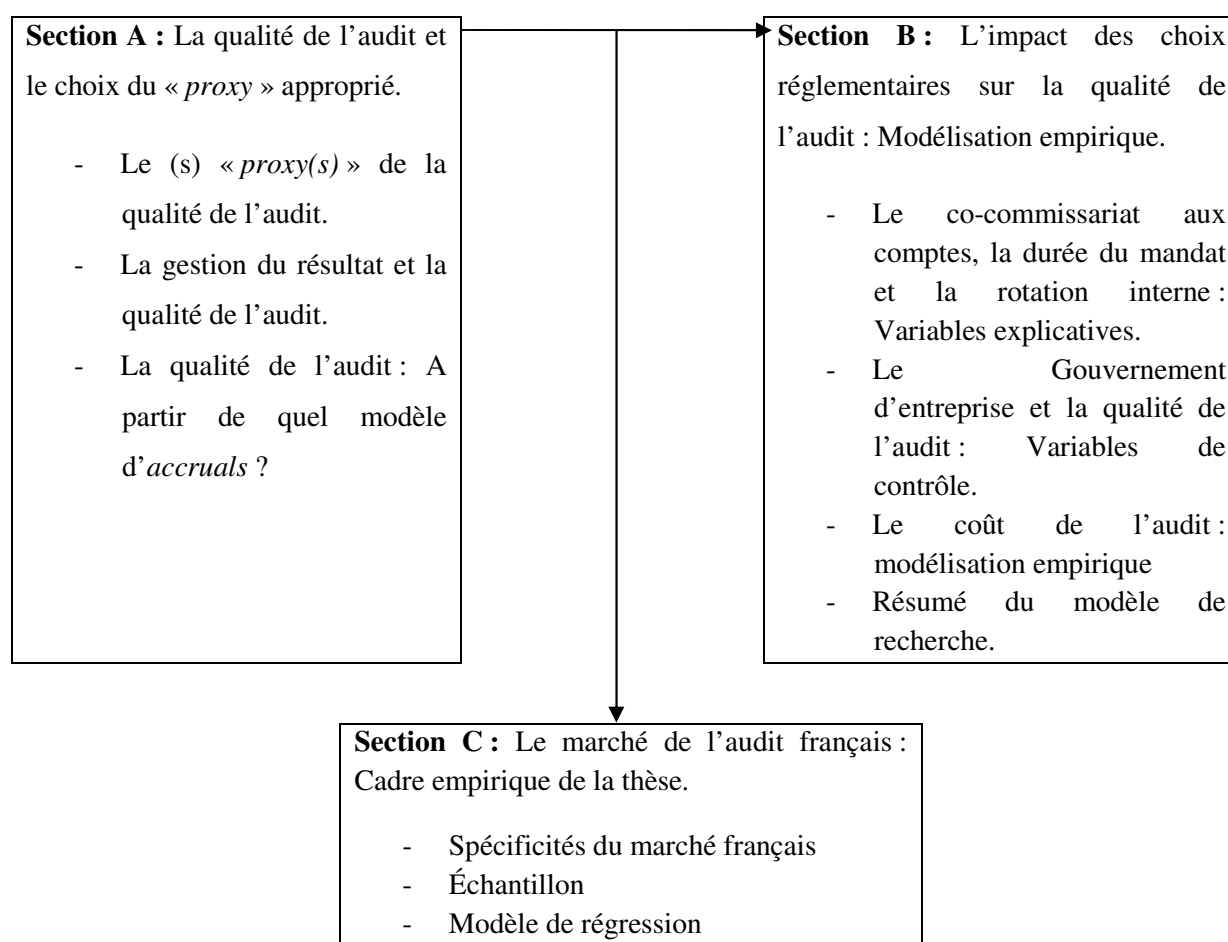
**Section A :** La qualité de l'audit et le choix du « *proxy* » approprié.

- Le (s) « *proxy(s)* » de la qualité de l'audit.
- La gestion du résultat et la qualité de l'audit.
- La qualité de l'audit : A partir de quel modèle d'*accruals* ?

**Section B :** L'impact des choix réglementaires sur la qualité de l'audit : Modélisation empirique.

- Le co-commissariat aux comptes, la durée du mandat et la rotation interne : Variables explicatives.
- Le Gouvernement d'entreprise et la qualité de l'audit : Variables de contrôle.
- Le coût de l'audit : modélisation empirique
- Résumé du modèle de recherche.

**Section C :** Le marché de l'audit français : Cadre empirique de la thèse.

- Spécificités du marché français
- Échantillon
- Modèle de régression